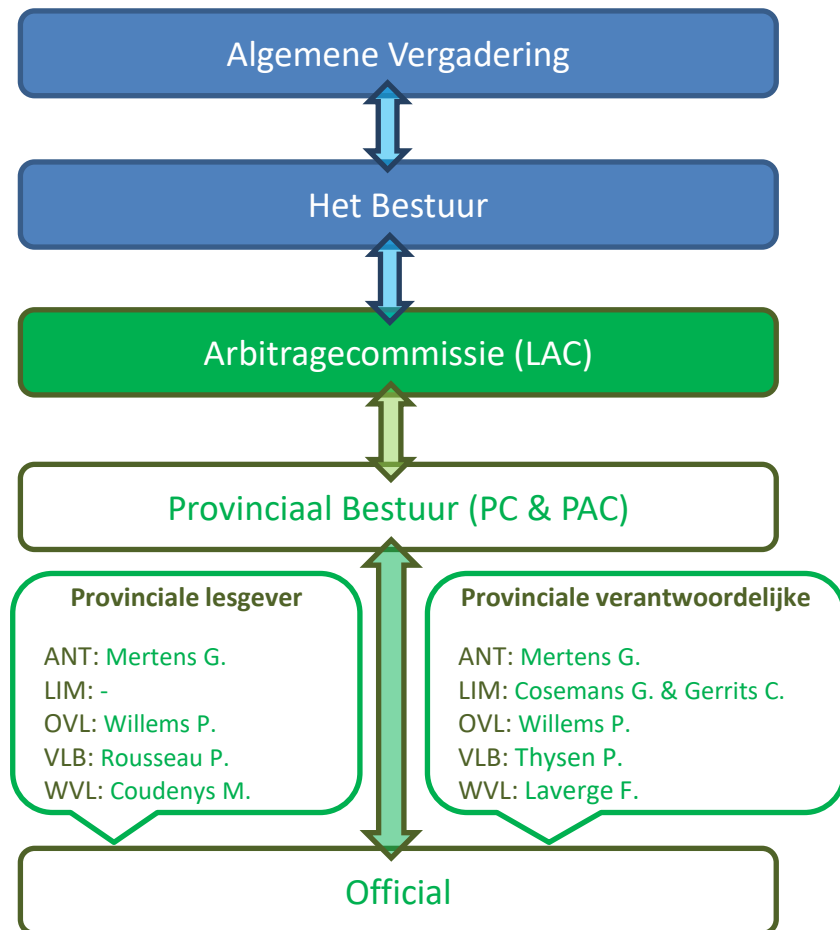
Algemene Vergadering

Het Bestuur

Arbitragecommissie (LAC)

Provinciaal Bestuur (PC & PAC)

Provinciale lesgever

ANT: Mertens G.
LIM: -
OVL: Willems P.
VLB: Rousseau P.
WVL: Coudenys M.

Provinciale verantwoordelijke

ANT: Mertens G.
LIM: Cosemans G. & Gerrits C.
OVL: Willems P.
VLB: Thysen P.
WVL: Laverge F.

Official